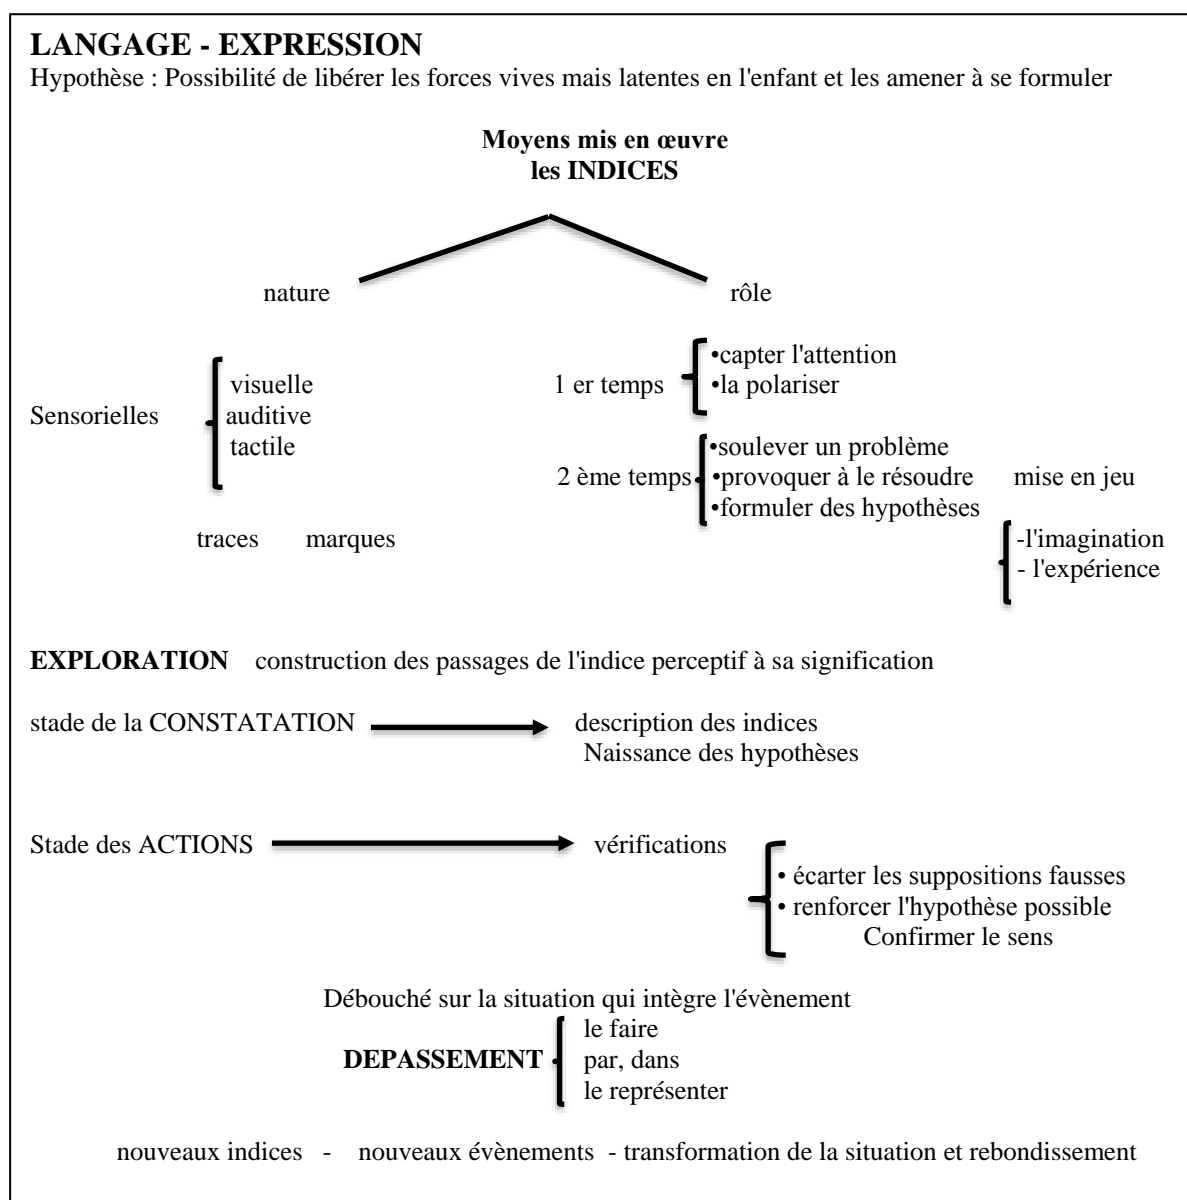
**LANGAGE - EXPRESSION**

Hypothèse : Possibilité de libérer les forces vives mais latentes en l'enfant et les amener à se formuler

**Moyens mis en œuvre**
**les INDICES**

nature

rôle

Sensorielles
visuelle
auditive
tactile

traces marques

1 er temps
•capter l'attention
•la polariser

2 ème temps
•soulever un problème
•provoquer à le résoudre
•formuler des hypothèses

mise en jeu
-l'imagination
- l'expérience

**EXPLORATION** construction des passages de l'indice perceptif à sa signification

stade de la CONSTATATION → description des indices
Naissance des hypothèses

Stade des ACTIONS → vérifications
• écarter les suppositions fausses
• renforcer l'hypothèse possible
Confirmer le sens

Débouché sur la situation qui intègre l'évènement

**DEPASSEMENT**
le faire
par, dans
le représenter

nouveaux indices - nouveaux évènements - transformation de la situation et rebondissement